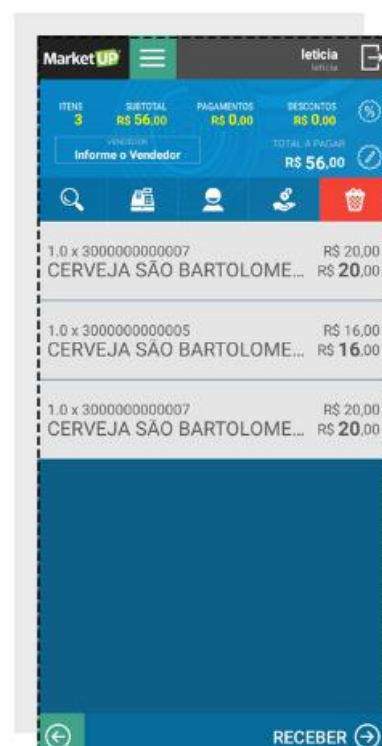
MarketUP

leticia
leticia

ITENS
3

SUBTOTAL
R$ 56,00

PAGAMENTOS
R$ 0,00

DESCONTOS
R$ 0,00

%

VENDEDOR
Informe o Vendedor

TOTAL A PAGAR
R$ 56,00

1.0 x 3000000000007
CERVEJA SÃO BARTOLOME...
R$ 20,00
R$ 20,00

1.0 x 3000000000005
CERVEJA SÃO BARTOLOME...
R$ 16,00
R$ 16,00

1.0 x 3000000000007
CERVEJA SÃO BARTOLOME...
R$ 20,00
R$ 20,00

RECEBER